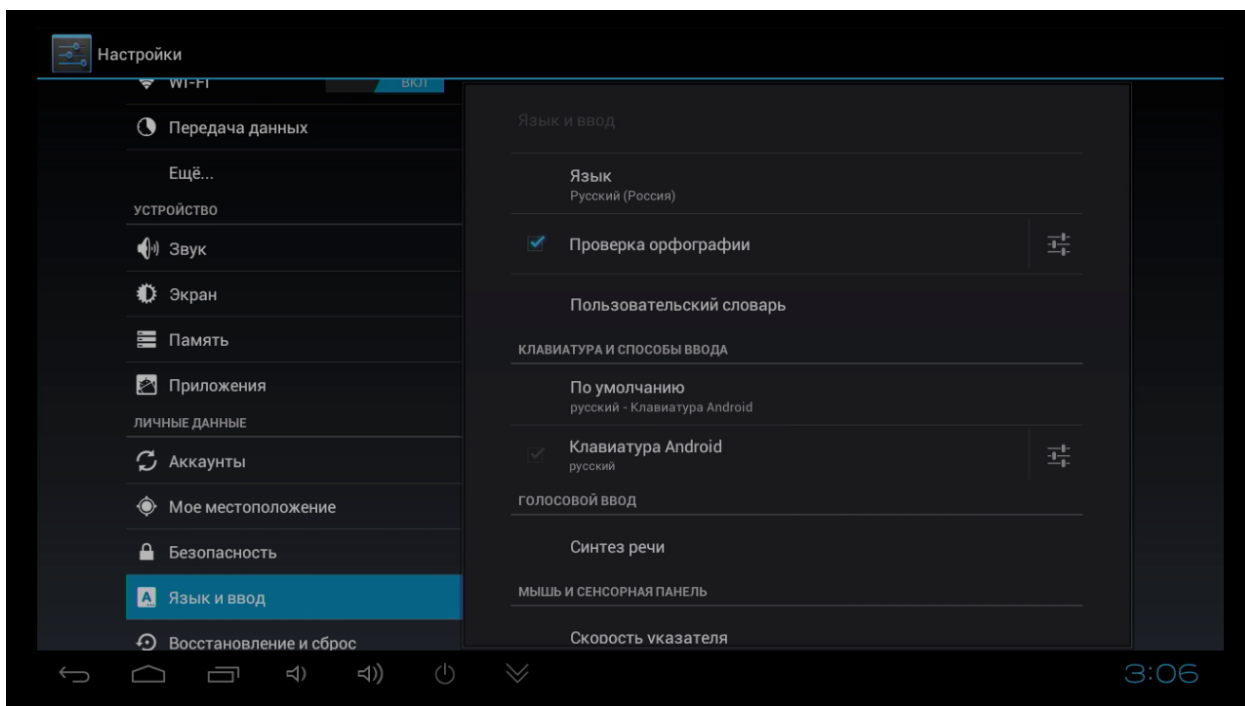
Настройки

Wi-Fi ВКЛ

Передача данных

Ещё...

УСТРОЙСТВО

Звук

Экран

Память

Приложения

ЛИЧНЫЕ ДАННЫЕ

Аккаунты

Мое местоположение

Безопасность

Язык и ввод

Восстановление и сброс

Язык и ввод

Язык
Русский (Россия)

Проверка орфографии

Пользовательский словарь

КЛАВИАТУРА И СПОСОБЫ ВВОДА

По умолчанию
русский - Клавиатура Android

Клавиатура Android
русский

ГОЛОСОВОЙ ВВОД

Синтез речи

МЫШЬ И СЕНСОРНАЯ ПАНЕЛЬ

Скорость указателя

3:06